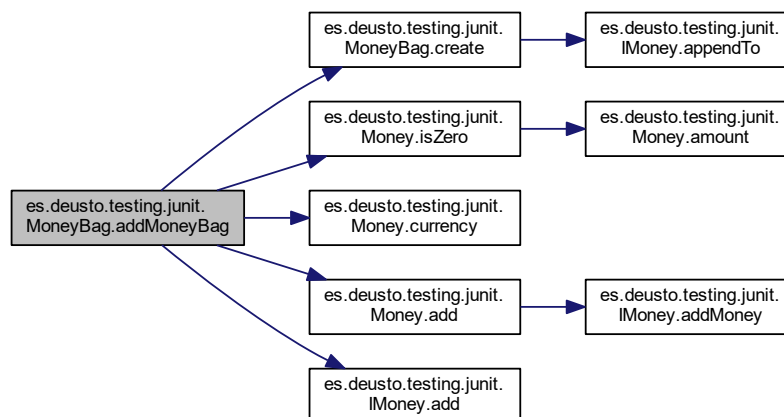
es.deusto.testing.junit.MoneyBag.addMoneyBag

es.deusto.testing.junit.MoneyBag.create

es.deusto.testing.junit.IMoney.appendTo

es.deusto.testing.junit.Money.isZero

es.deusto.testing.junit.Money.amount

es.deusto.testing.junit.Money.currency

es.deusto.testing.junit.Money.add

es.deusto.testing.junit.IMoney.addMoney

es.deusto.testing.junit.IMoney.add